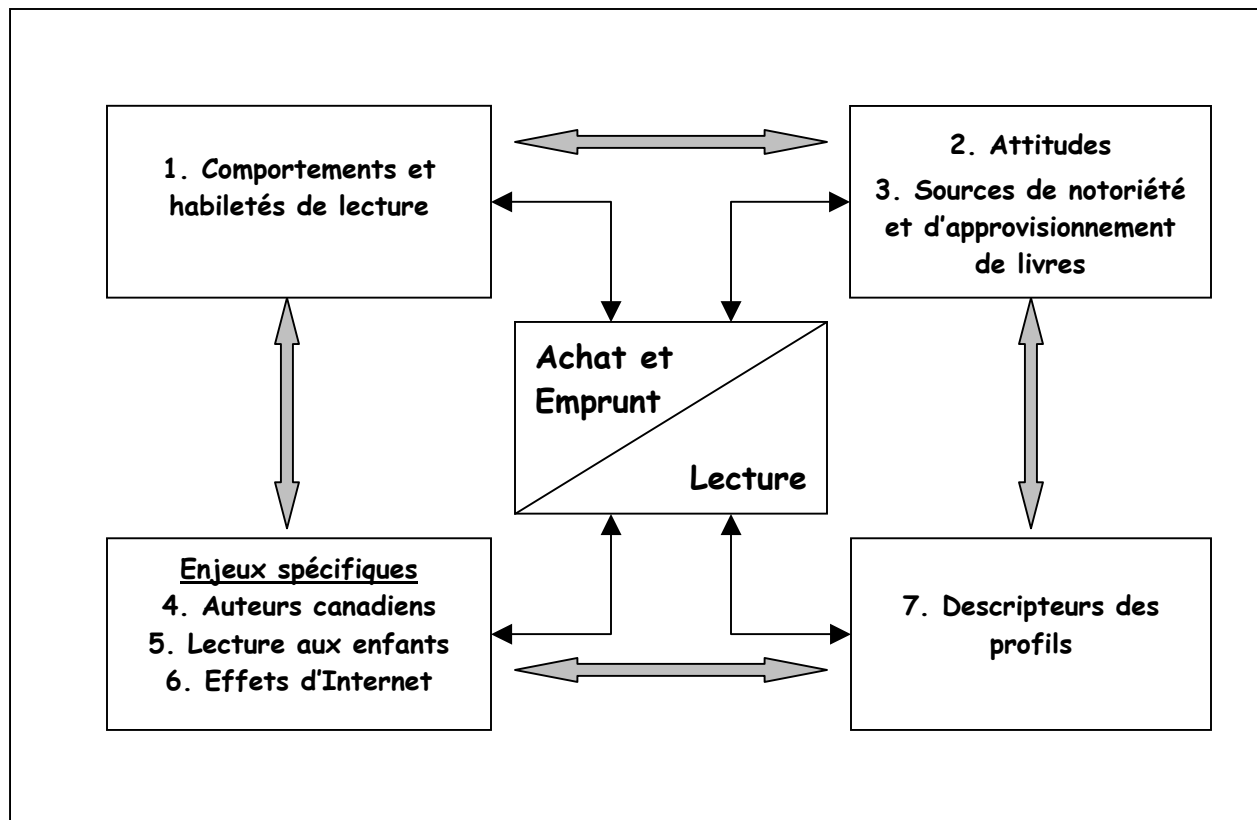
1. Comportements et habiletés de lecture

2. Attitudes

3. Sources de notoriété et d'approvisionnement de livres

Achat et Emprunt

Lecture

Enjeux spécifiques

4. Auteurs canadiens

5. Lecture aux enfants

6. Effets d'Internet

7. Descripteurs des profils